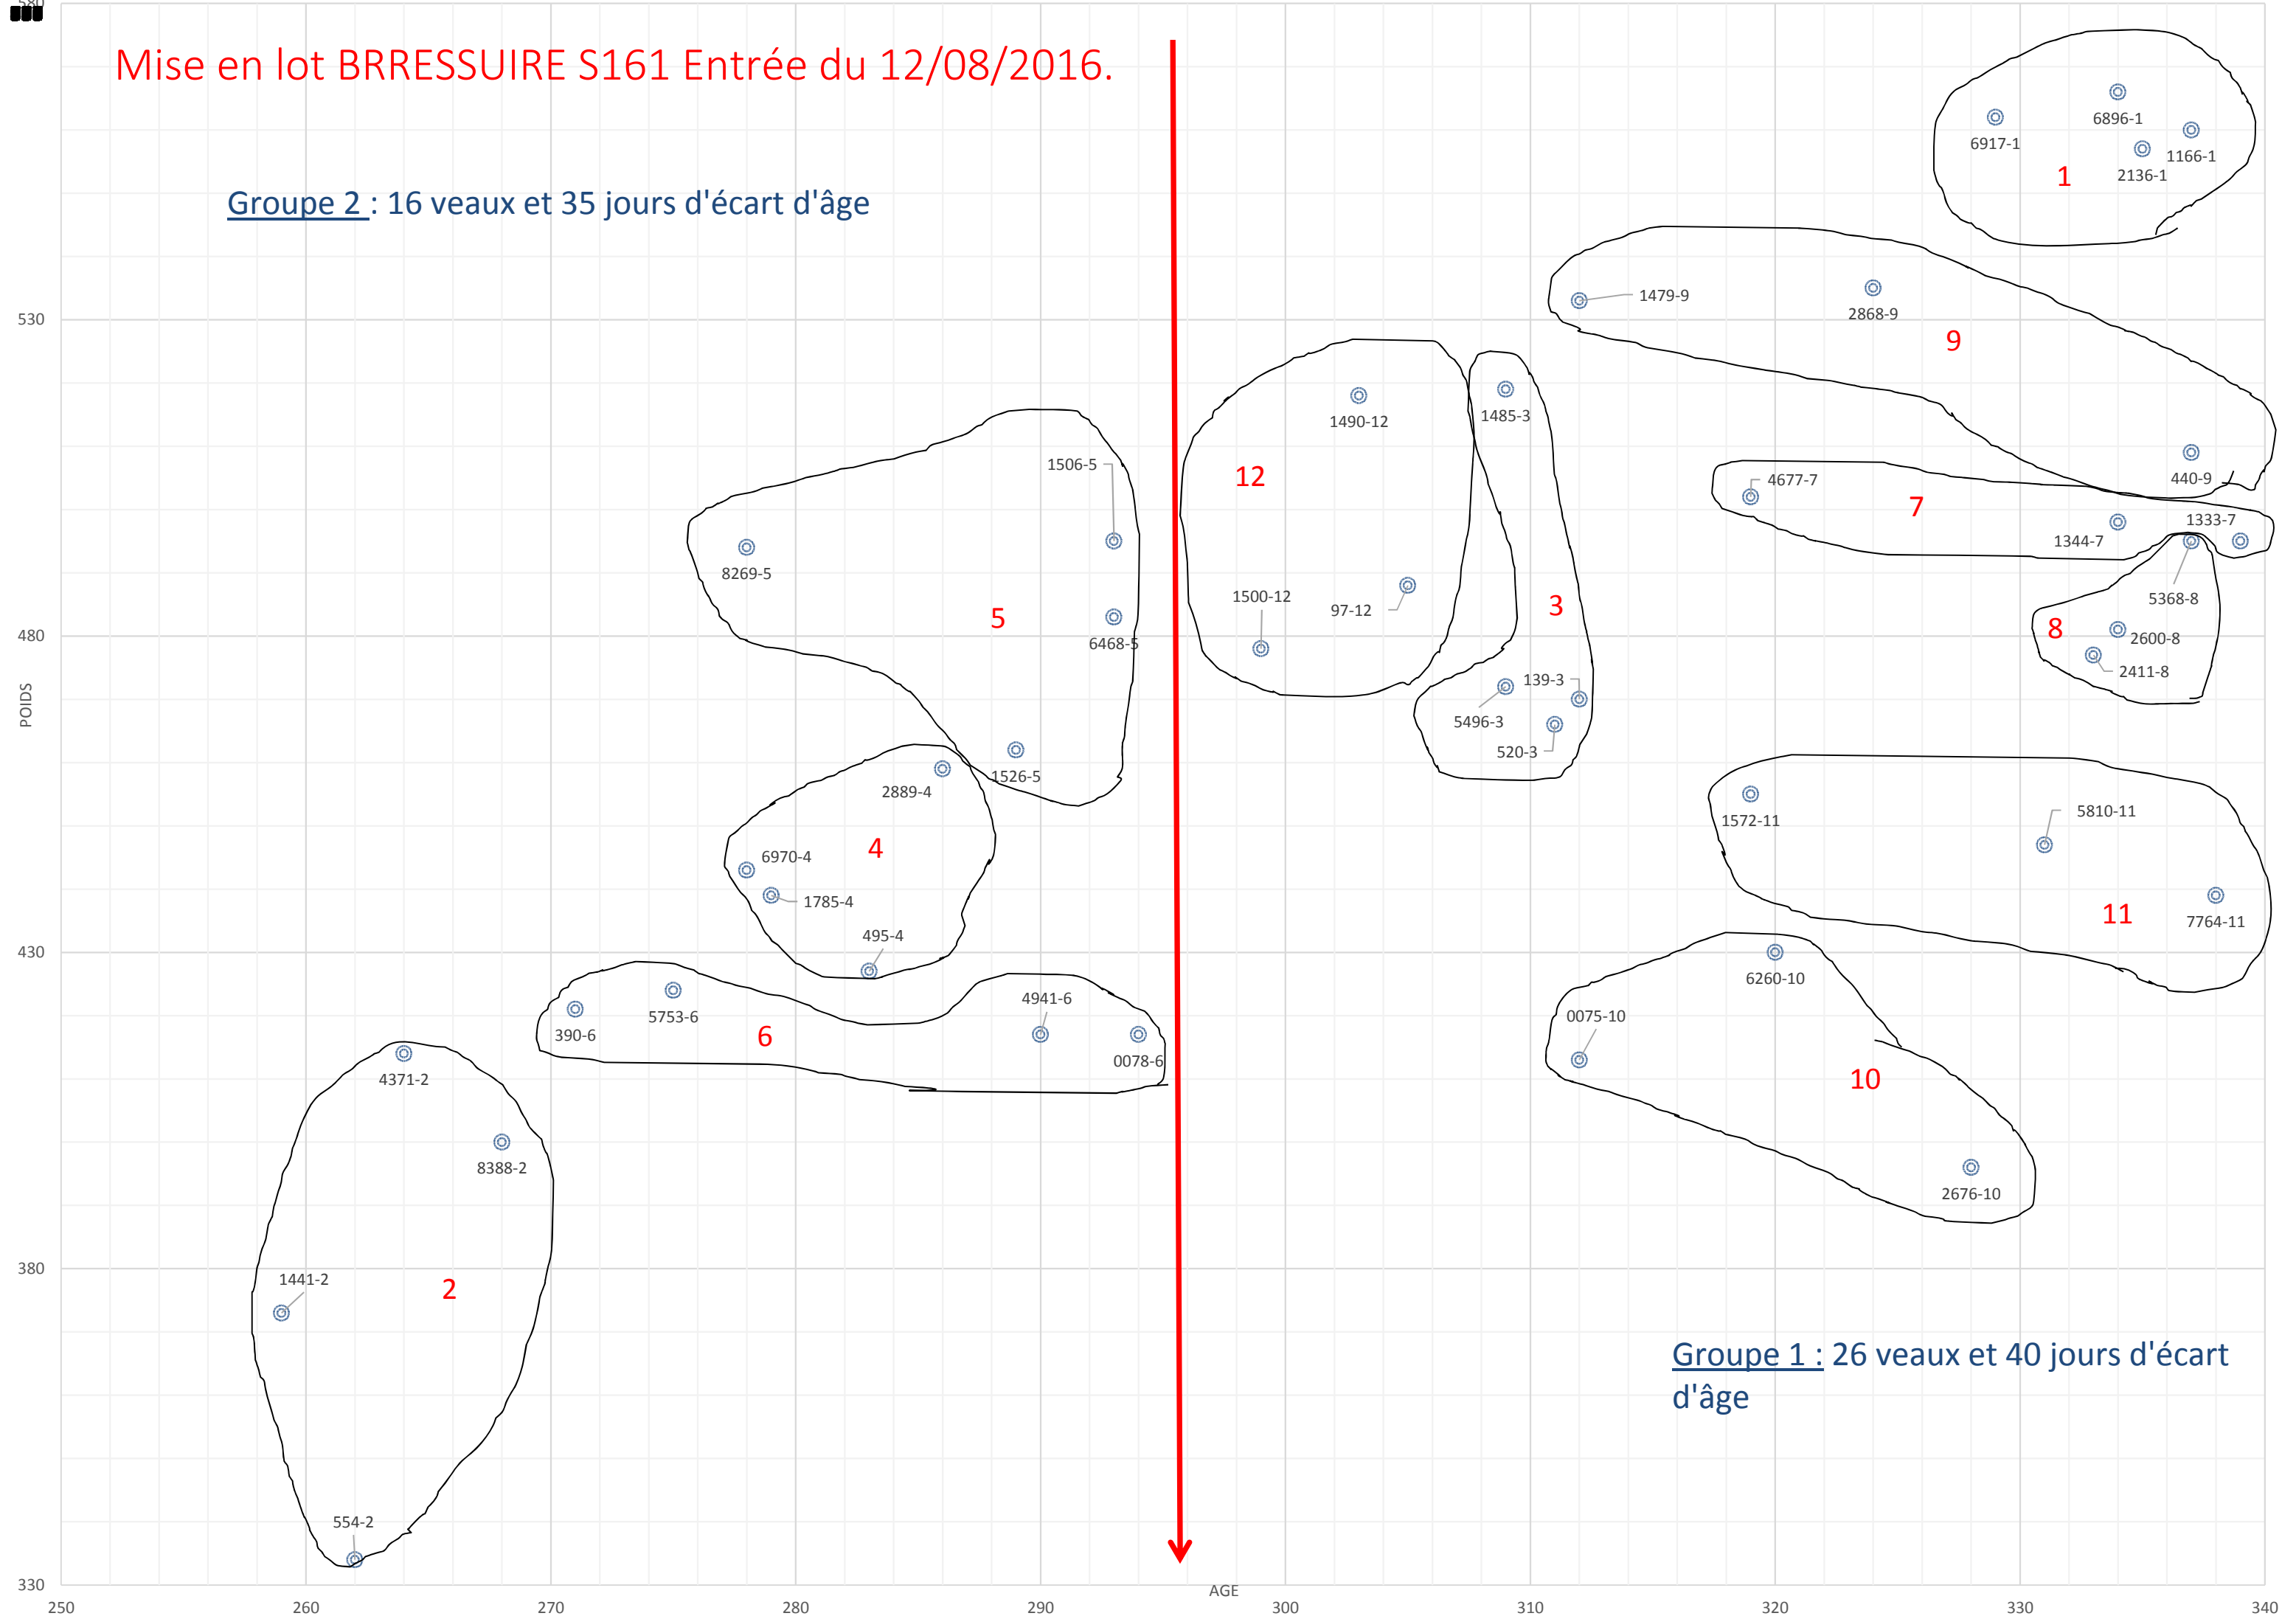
Mise en lot BRRESSUIRE S161 Entrée du 12/08/2016.

Groupe 2 : 16 veaux et 35 jours d'écart d'âge

Groupe 1 : 26 veaux et 40 jours d'écart d'âge

6917-1
6896-1
1166-1
2136-1
1
1479-9
2868-9
9
440-9
1490-12
1485-3
12
1506-5
8269-5
5
6468-5
1526-5
4677-7
7
1344-7
1333-7
5368-8
8
2600-8
2411-8
1500-12
97-12
3
139-3
5496-3
520-3
2889-4
4
6970-4
1785-4
495-4
1572-11
5810-11
11
7764-11
6260-10
0075-10
10
2676-10
390-6
5753-6
6
4941-6
0078-6
4371-2
8388-2
1441-2
2
554-2

530
480
430
380
330
POIDS
250
260
270
280
290
AGE
300
310
320
330
340